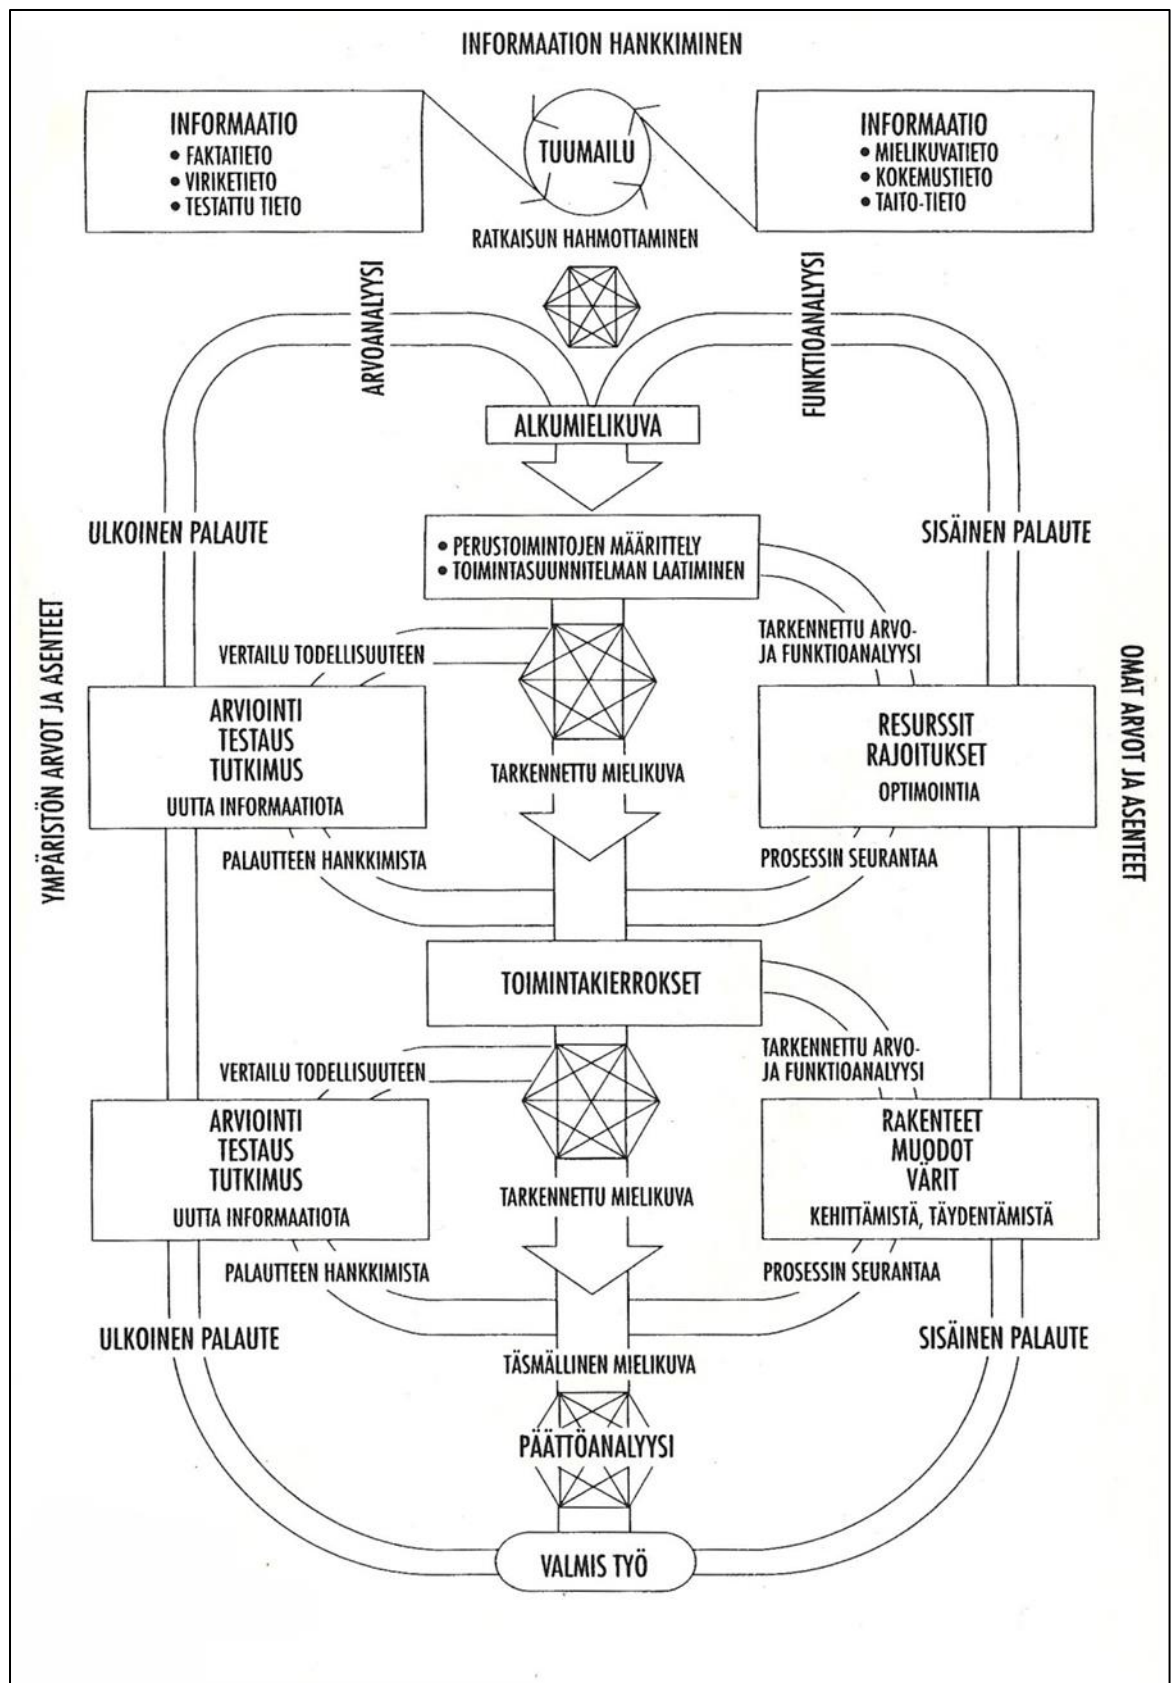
INFORMAATION HANKKIMINEN

INFORMAATIO
• FAKTATIETO
• VIRIKETIETO
• TESTATTU TIETO

TUUMAILU

INFORMAATIO
• MIELIKUVATIETO
• KOKEMUSTIETO
• TAITO-TIETO

RATKAISUN HAHMOTTAMINEN

ARVOANALYYSI

FUNKTIOANALYYSI

ALKUMIELIKUVA

ULKOINEN PALAUTE

SISÄINEN PALAUTE

• PERUSTOIMINTOJEN MÄÄRITTELY
• TOIMINTASUUNNITELMAN LAATIMINEN

YMPÄRISTÖN ARVOT JA ASENTEET

OMAT ARVOT JA ASENTEET

VERTAILU TODELLISUUTEEN

TARKENNETTU ARVO- JA FUNKTIOANALYYSI

ARVIOINTI
TESTAUS
TUTKIMUS
UUTTA INFORMAATIOTA

TARKENNETTU MIELIKUVA

RESURSSIT
RAJOITUKSET
OPTIMOINTIA

PALAUTTEEN HANKKIMISTA

PROSESSIN SEURANTAA

TOIMINTAKIERROKSET

VERTAILU TODELLISUUTEEN

TARKENNETTU ARVO- JA FUNKTIOANALYYSI

ARVIOINTI
TESTAUS
TUTKIMUS
UUTTA INFORMAATIOTA

TARKENNETTU MIELIKUVA

RAKENTEET
MUODOT
VÄRIT
KEHITTÄMISTÄ, TÄYDENTÄMISTÄ

PALAUTTEEN HANKKIMISTA

PROSESSIN SEURANTAA

ULKOINEN PALAUTE

SISÄINEN PALAUTE

TÄSMÄLLINEN MIELIKUVA

PÄÄTTÖANALYYSI

VALMIS TYÖ